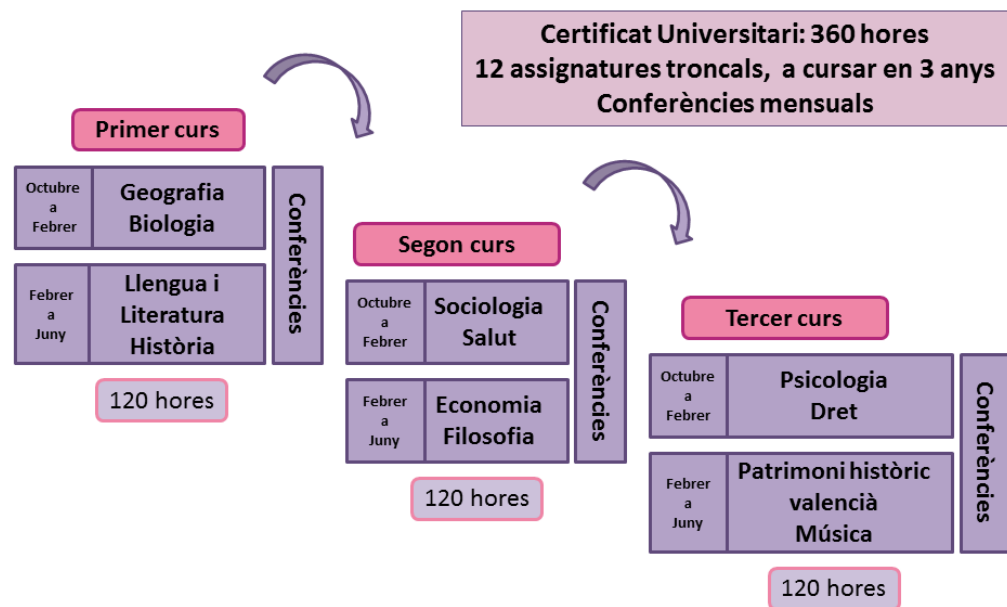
Certificat Universitari: 360 hores
12 assignatures troncals, a cursar en 3 anys
Conferències mensuals

Primer curs

Octubre a Febrer
Geografia
Biologia

Febrer a Juny
Llengua i Literatura
Història

Conferències

120 hores

Segon curs

Octubre a Febrer
Sociologia
Salut

Febrer a Juny
Economia
Filosofia

Conferències

120 hores

Tercer curs

Octubre a Febrer
Psicologia
Dret

Febrer a Juny
Patrimoni històric valencià
Música

Conferències

120 hores